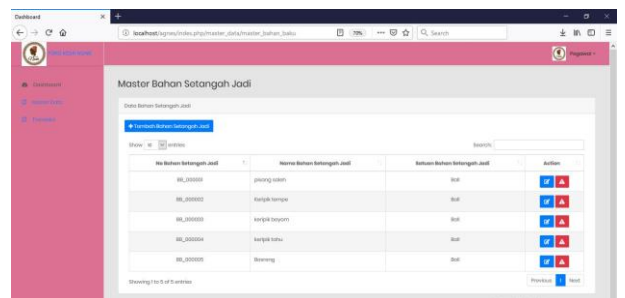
Dashboard

localhost/agnes/index.php/master_data/master_bahan_baku

70%

Search

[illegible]

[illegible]

Dashboard

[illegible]

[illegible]

Master Bahan Setangah Jadi

Data Bahan Setengah Jadi

+ Tambah Bahan Setengah Jadi

Show 10 entries

Search:

| No Bahan Setengah Jadi | Nama Bahan Setengah Jadi | Satuan Bahan Setengah Jadi | Action |
|---|---|---|---|
| BS_000001 | pisang salen | Biji | |
| BS_000002 | Keripik tempe | Biji | |
| BS_000003 | keripik bayam | Biji | |
| BS_000004 | keripik tahu | Biji | |
| BS_000005 | Bawang | Biji | |

Showing 1 to 5 of 5 entries

Previous 1 Next